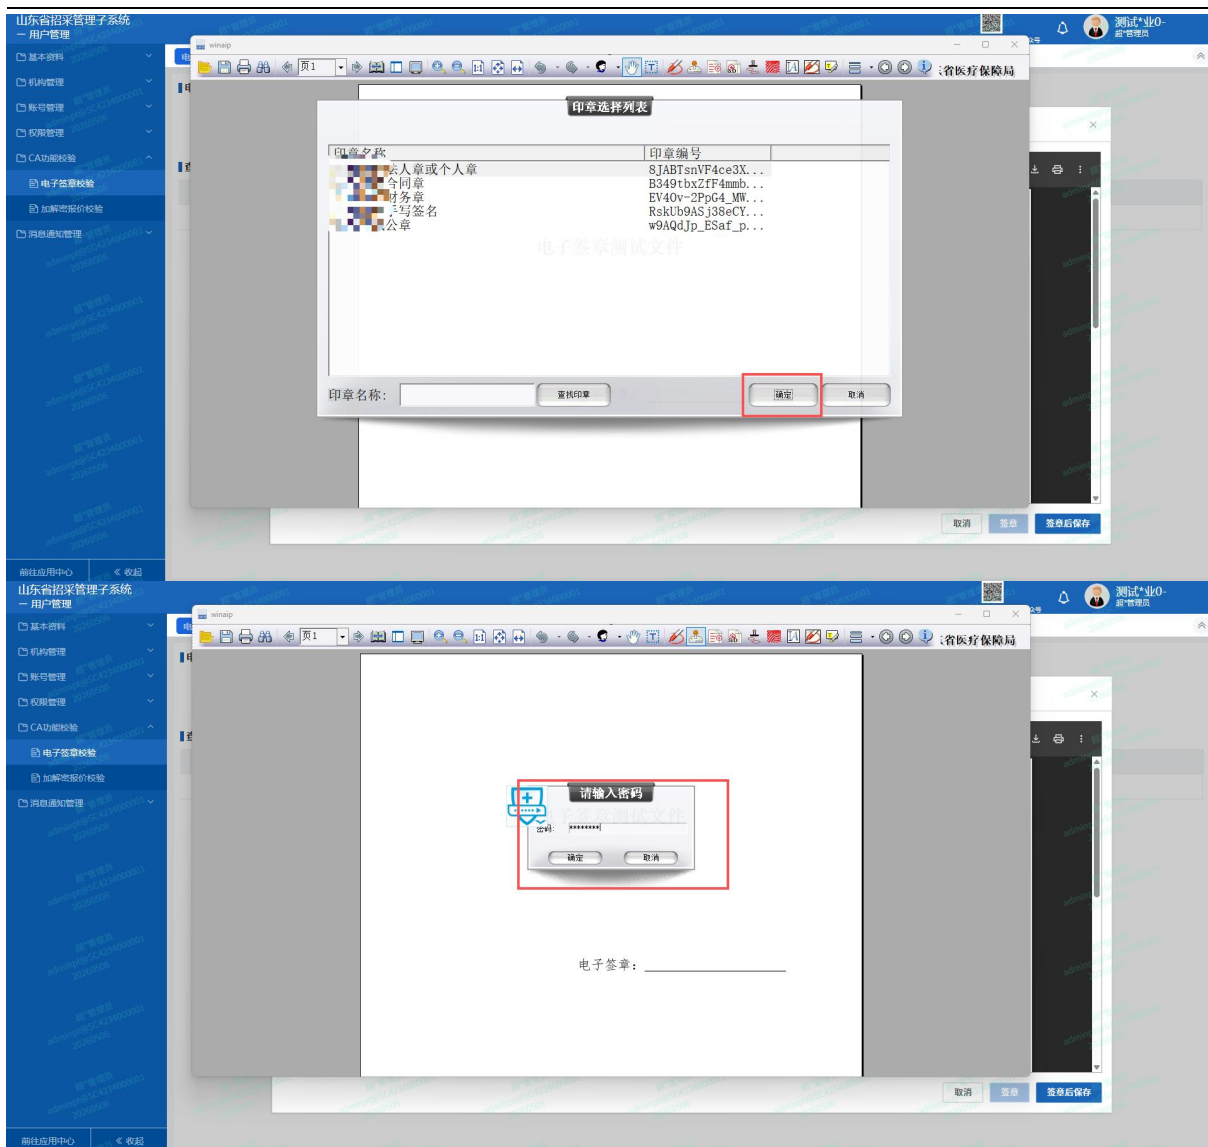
山东省招采管理子系统
一 用户管理

基本资料
机构管理
账号管理
权限管理
CA功能校验
电子签章校验
加解密报价校验
消息通知管理

前往应用中心
《 收起

测试*业0-
超*管理员

winaip

页1

省医疗保障局

印章选择列表

| 印章名称 | 印章编号 |
|---|---|
| 法人章或个人章 | 8JABTsnVF4ce3X... |
| 合同章 | B349tbxZfF4mmb... |
| 财务章 | EV40v-2PpG4_MW... |
| 手写签名 | RskUb9ASj38eCY... |
| 公章 | w9AQdJp_ESaf_p... |

电子签章测试文件

印章名称：
查找印章
确定
取消

取消
签章
签章后保存

山东省招采管理子系统
一 用户管理

基本资料
机构管理
账号管理
权限管理
CA功能校验
电子签章校验
加解密报价校验
消息通知管理

前往应用中心
《 收起

测试*业0-
超*管理员

winaip

页1

省医疗保障局

请输入密码
密码: ********
确定
取消

电子签章测试文件

电子签章：

取消
签章
签章后保存